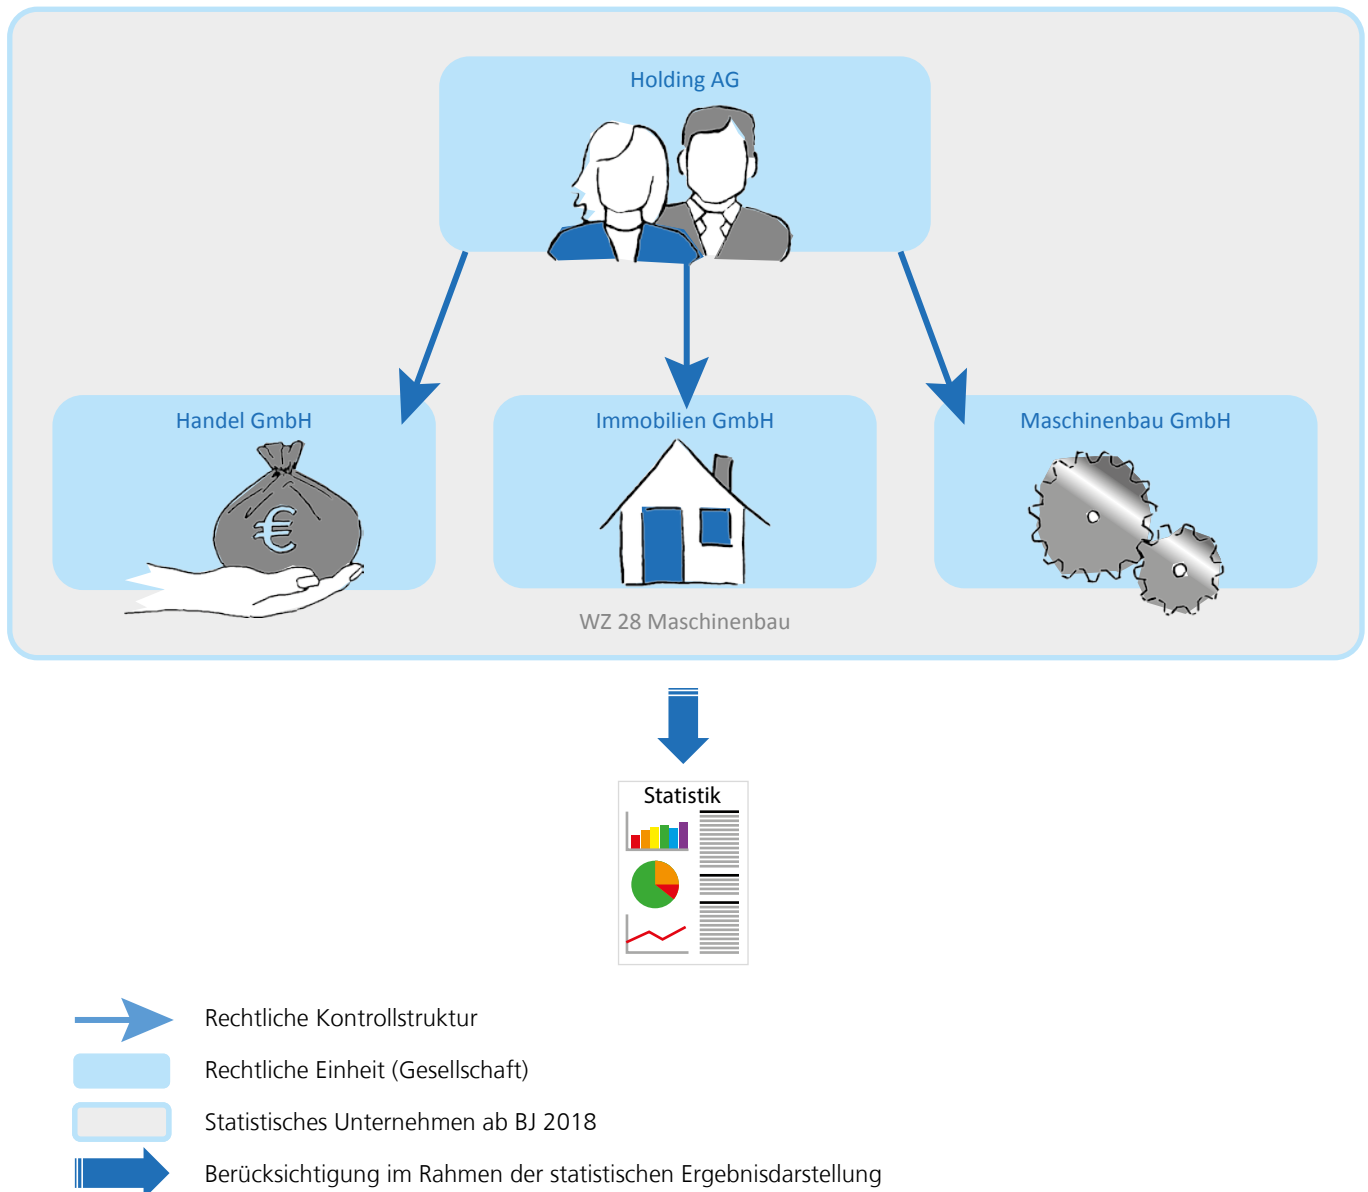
Holding AG

Handel GmbH

€

Immobilien GmbH

Maschinenbau GmbH

WZ 28 Maschinenbau

Statistik

Rechtliche Kontrollstruktur

Rechtliche Einheit (Gesellschaft)

Statistisches Unternehmen ab BJ 2018

Berücksichtigung im Rahmen der statistischen Ergebnisdarstellung